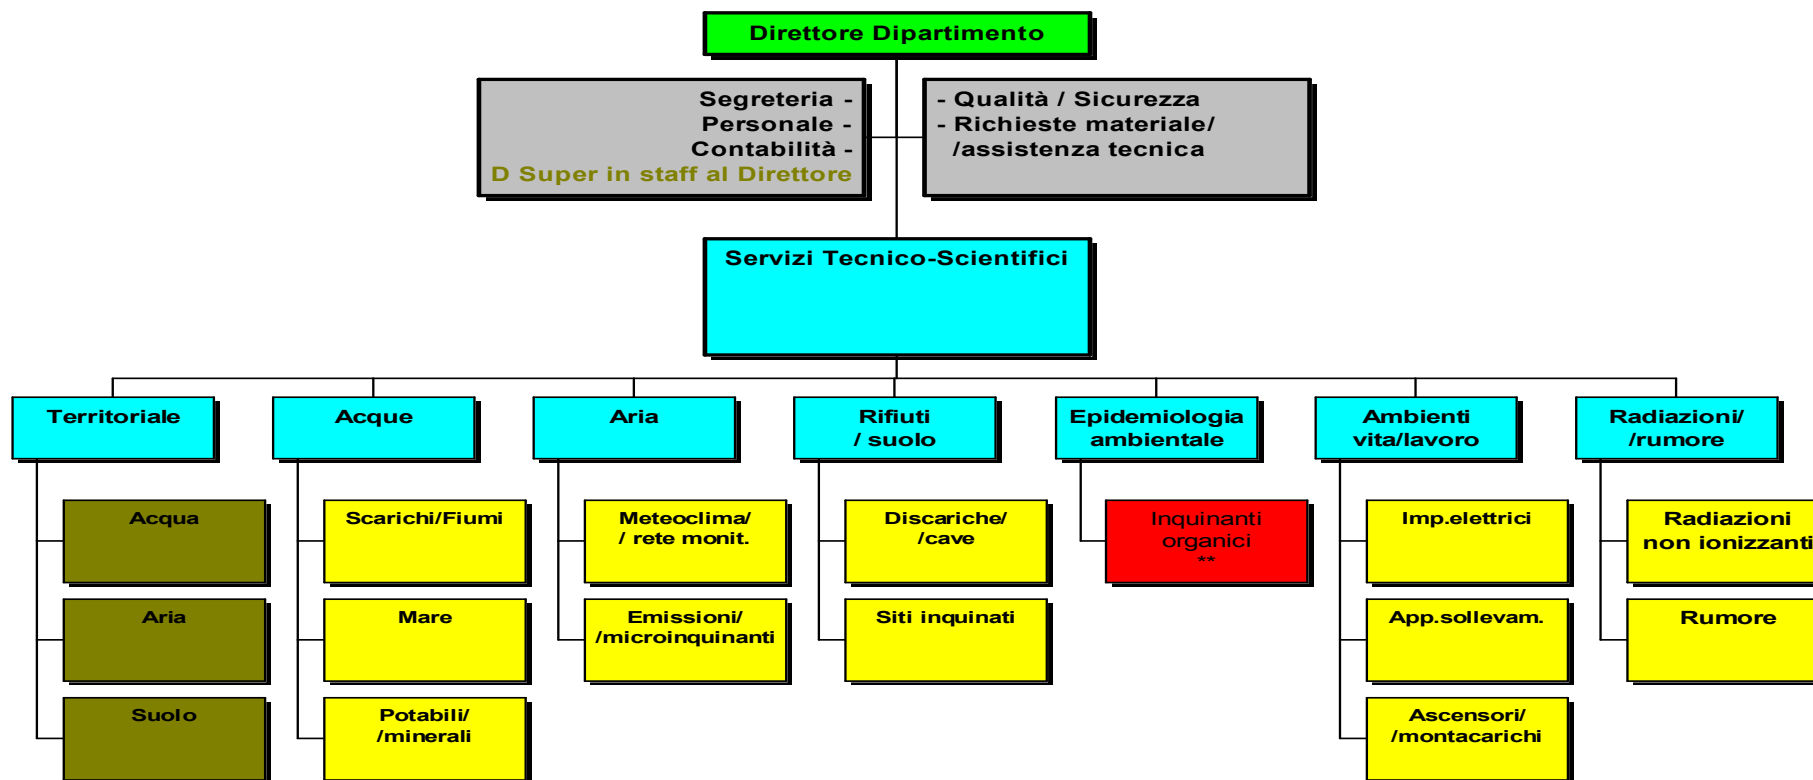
Direttore Dipartimento

Segreteria -
Personale -
Contabilità -
D Super in staff al Direttore

- Qualità / Sicurezza
- Richieste materiale/
/assistenza tecnica

Servizi Tecnico-Scientifici

Territoriale

Acqua

Aria

Suolo

Acque

Scarichi/Fiumi

Mare

Potabili/
/minerali

Aria

Meteoclima/
/ rete monit.

Emissioni/
/microinquinanti

Rifiuti
/ suolo

Discariche/
/cave

Siti inquinati

Epidemiologia
ambientale

Inquinanti
organici
**

Ambienti
vita/lavoro

Imp.elettrici

App.sollevam.

Ascensori/
/montacarichi

Radiazioni/
/rumore

Radiazioni
non ionizzanti

Rumore